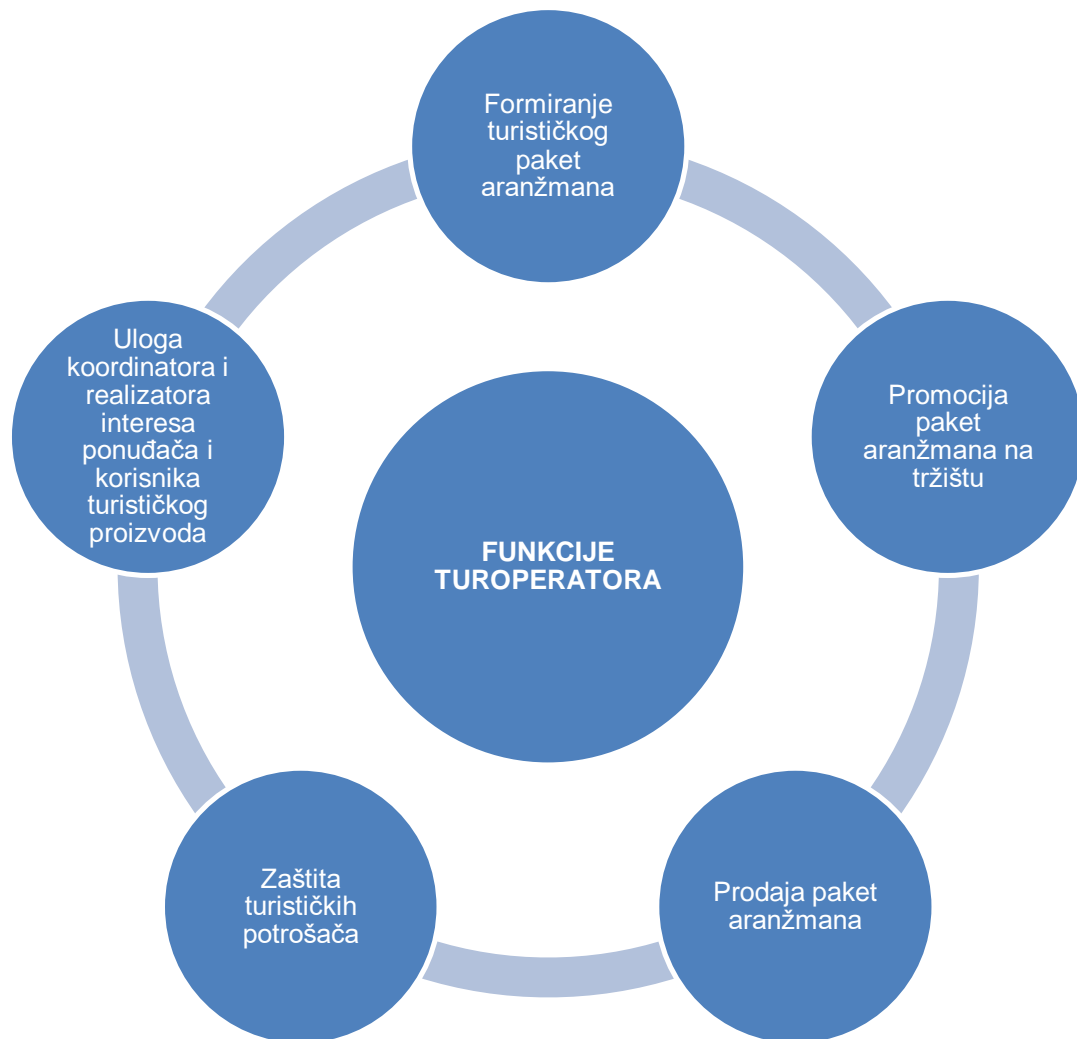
Formiranje turističkog paket aranžmana

Promocija paket aranžmana na tržištu

Prodaja paket aranžmana

Zaštita turističkih potrošača

Uloga koordinatora i realizatora interesa ponuđača i korisnika turističkog proizvoda

FUNKCIJE TUROPERATORA